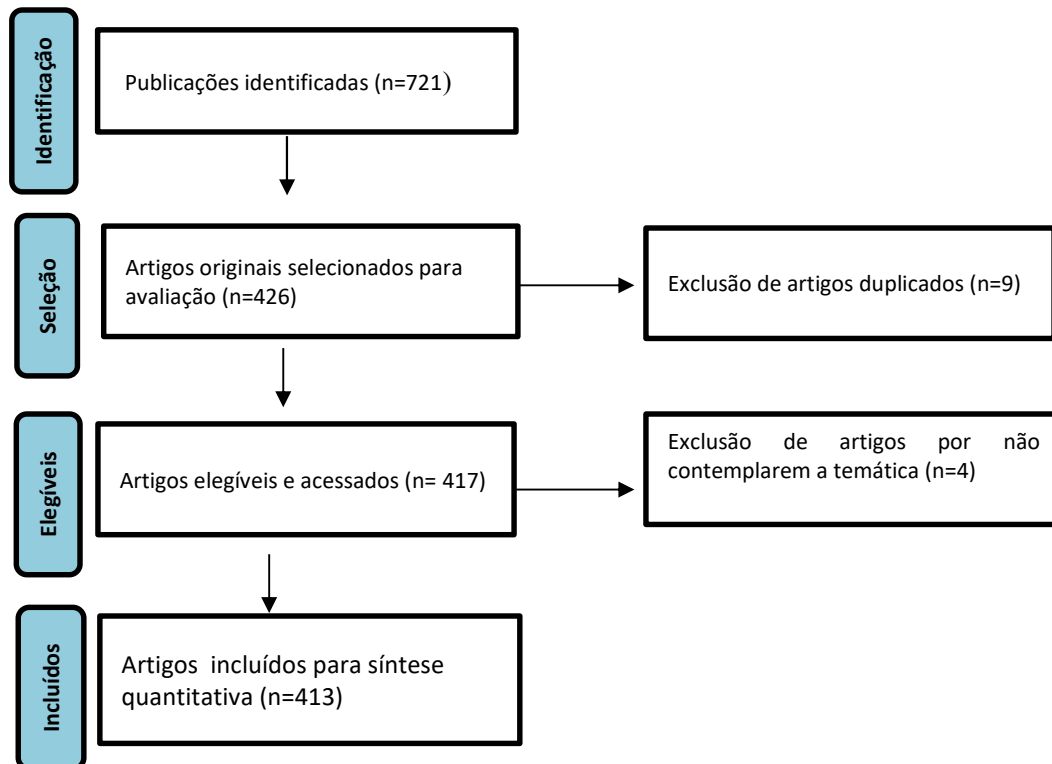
Identificação

Publicações identificadas (n=721)

Seleção

Artigos originais selecionados para avaliação (n=426)

Exclusão de artigos duplicados (n=9)

Elegíveis

Artigos elegíveis e acessados (n= 417)

Exclusão de artigos por não contemplarem a temática (n=4)

Incluídos

Artigos incluídos para síntese quantitativa (n=413)